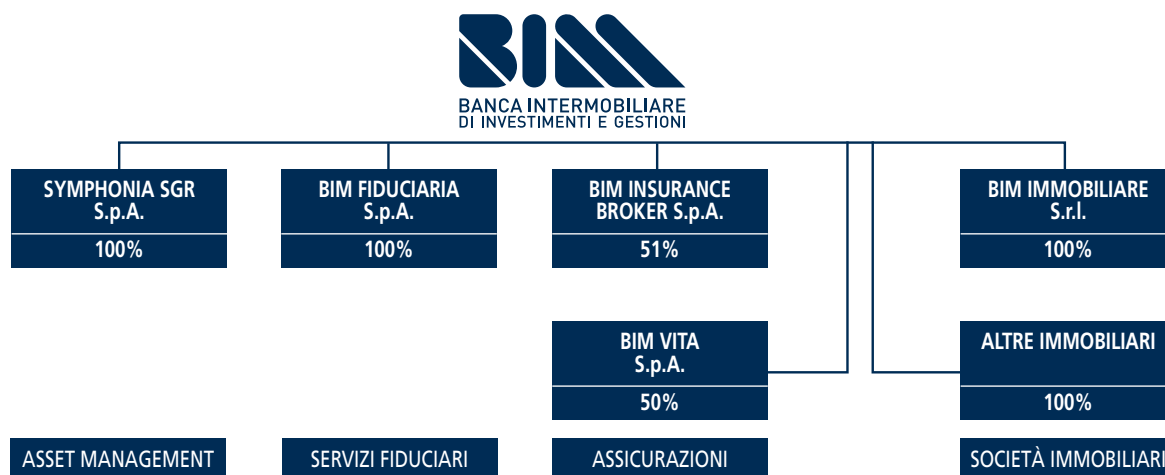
BIM

BANCA INTERMOBILIARE
DI INVESTIMENTI E GESTIONI

SYMPHONIA SGR S.p.A.
100%

BIM FIDUCIARIA S.p.A.
100%

BIM INSURANCE BROKER S.p.A.
51%

BIM IMMOBILIARE S.r.l.
100%

BIM VITA S.p.A.
50%

ALTRE IMMOBILIARI
100%

ASSET MANAGEMENT

SERVIZI FIDUCIARI

ASSICURAZIONI

SOCIETÀ IMMOBILIARI